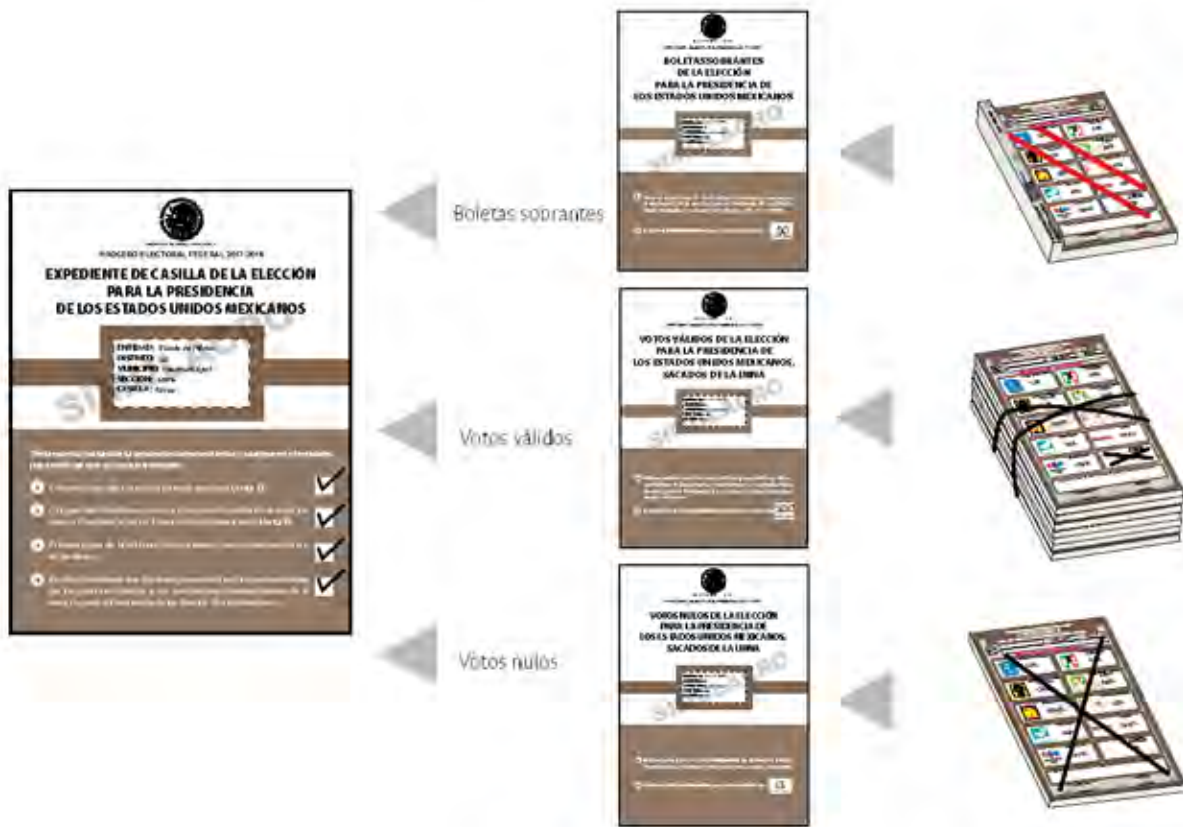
PROCESO ELECTORAL FEDERAL 2017-2018

EXPEDIENTE DE CASILLA DE LA ELECCIÓN PARA LA PRESIDENCIA DE LOS ESTADOS UNIDOS MEXICANOS

ENTIDAD: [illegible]
DISTRITO: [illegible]
MUNICIPIO: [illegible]
SECCIÓN: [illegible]
CASILLA: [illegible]

SIMULACRO

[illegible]

Boletas sobrantes

BOLETAS SOBRANTES DE LA ELECCIÓN PARA LA PRESIDENCIA DE LOS ESTADOS UNIDOS MEXICANOS

SIMULACRO

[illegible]

Votos válidos

VOTOS VÁLIDOS DE LA ELECCIÓN PARA LA PRESIDENCIA DE LOS ESTADOS UNIDOS MEXICANOS, SACADOS DE LA URNA

SIMULACRO

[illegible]

Votos nulos

VOTOS NULOS DE LA ELECCIÓN PARA LA PRESIDENCIA DE LOS ESTADOS UNIDOS MEXICANOS, SACADOS DE LA URNA

SIMULACRO

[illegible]